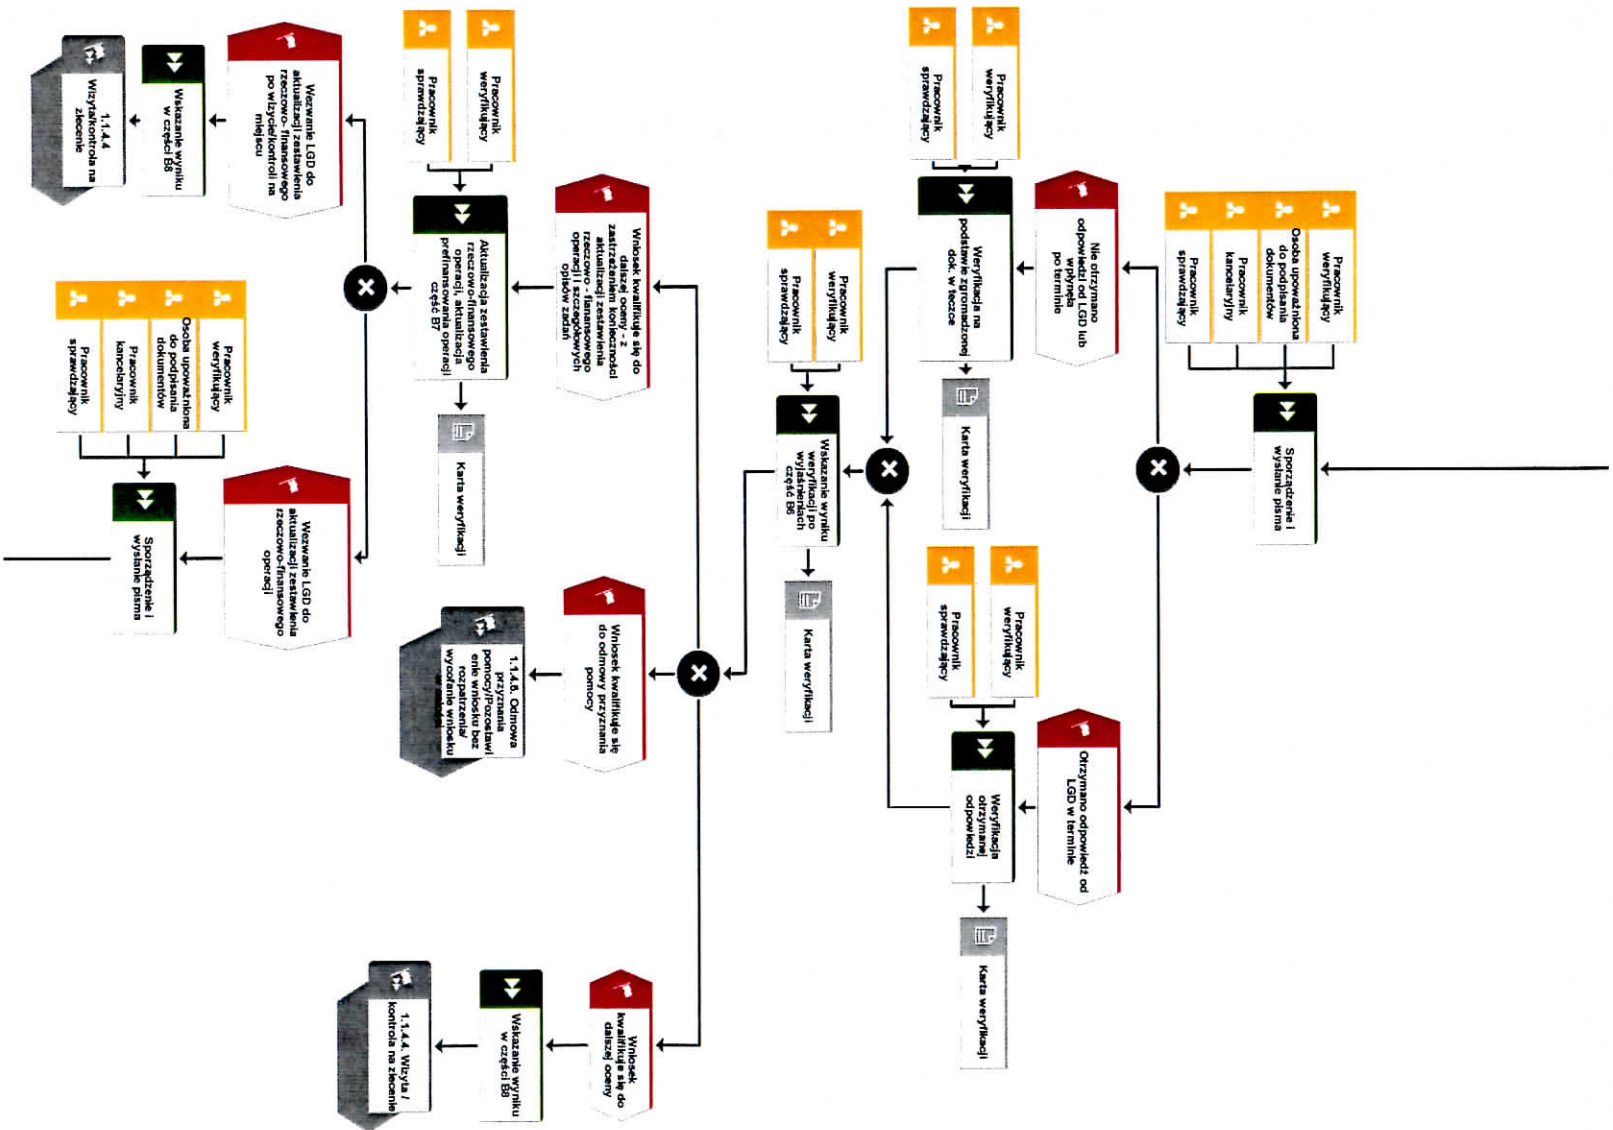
Pracownik weryfikujący

Pracownik sprawdzający

Osoba upoważniona do podpisania dokumentów

Pracownik kancelaryjny

Sporządzenie i wysłanie pisma

Nie otrzymano odpowiedzi od LGD lub wpłynęła po terminie

Weryfikacja na podstawie zgromadzonej dok. w teczce

Pracownik weryfikujący

Pracownik sprawdzający

Karta weryfikacji

Otrzymano odpowiedź od LGD w terminie

Weryfikacja otrzymanej odpowiedzi

Pracownik weryfikujący

Pracownik sprawdzający

Karta weryfikacji

Wskazanie wyniku weryfikacji po wyjaśnieniach część B6

Pracownik weryfikujący

Pracownik sprawdzający

Karta weryfikacji

Wniosek kwalifikuje się do dalszej oceny - z zastrzeżeniem konieczności aktualizacji zestawienia rzeczowo - finansowego operacji i szczegółowych opisów zadań

Aktualizacja zestawienia rzeczowo-finansowego operacji, aktualizacja prefinansowania operacji część B7

Pracownik weryfikujący

Pracownik sprawdzający

Karta weryfikacji

Wniosek kwalifikuje się do odmowy przyznania pomocy

1.1.4.6. Odmowa przyznania pomocy/Pozostawienie wniosku bez rozpatrzenia/ wycofanie wniosku

Wniosek kwalifikuje się do dalszej oceny

Wskazanie wyniku w części B6

1.1.4.4. Wizyta / kontrola na zlecenie

Wezwanie LGD do aktualizacji zestawienia rzeczowo- finansowego po wizycie/kontroli na miejscu

Wskazanie wyniku w części B6

1.1.4.4 Wizyta/kontrola na zlecenie

Wezwanie LGD do aktualizacji zestawienia rzeczowo-finansowego operacji

Sporządzenie i wysłanie pisma

Pracownik weryfikujący

Osoba upoważniona do podpisania dokumentów

Pracownik kancelaryjny

Pracownik sprawdzający